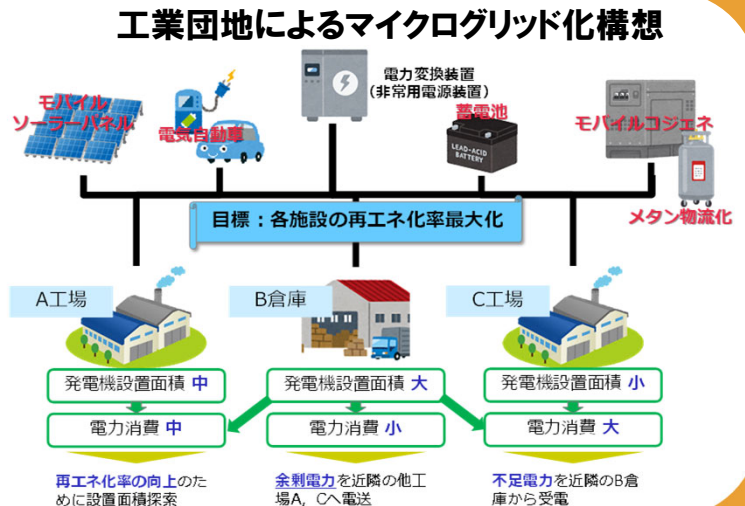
工業団地によるマイクログリッド化構想

モバイルソーラーパネル

電気自動車

電力変換装置
(非常用電源装置)

蓄電池

LEAD-ACID BATTERY

モバイルコジェネ

メタン物流化

目標:各施設の再エネ化率最大化

A工場

B倉庫

C工場

発電機設置面積 中

発電機設置面積 大

発電機設置面積 小

電力消費 中

電力消費 小

電力消費 大

再エネ化率の向上のために設置面積探索

余剰電力を近隣の他工場A, Cへ電送

不足電力を近隣のB倉庫から受電